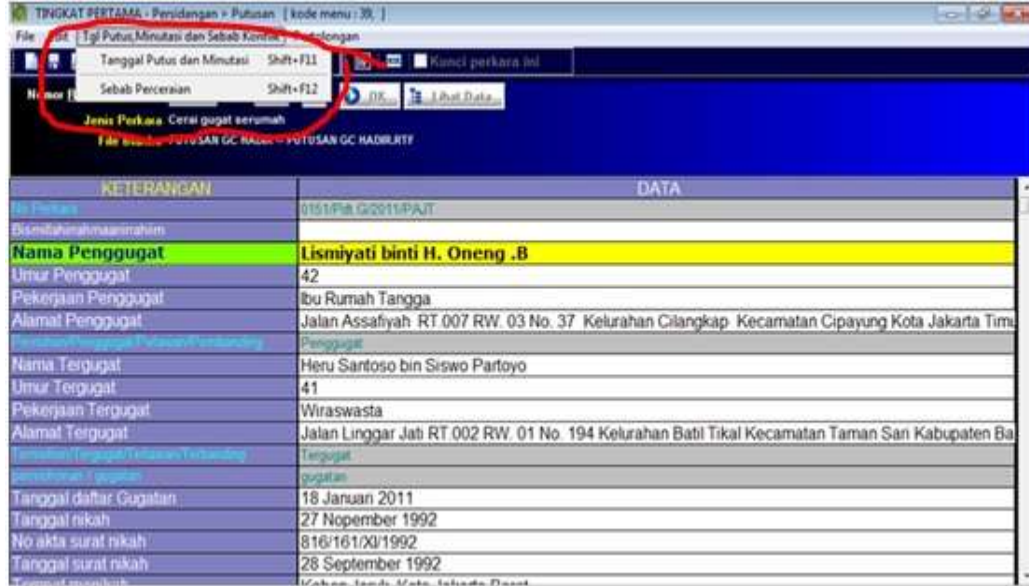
TINGKAT PERTAMA - Persidangan > Putusan [kode menu : 39, ]

File Edit Tgl Putus,Minutasi dan Sebab Konflik Pertolongan

Tanggal Putus dan Minutasi Shift+F11
Sebab Perceraian Shift+F12

Kunci perkara ini

Nomor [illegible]

OK Lihat Data

Jenis Perkara Cerai gugat serumah
File bundle PUTUSAN GC HADIR PUTUSAN GC HADIR.RTF

| KETERANGAN | DATA |
|---|---|
| No Perkara | 0151/Pdt.G/2011/PAJT |
| Bismillahirrahmanirrahim | |
| Nama Penggugat | Lismiyati binti H. Oneng .B |
| Umur Penggugat | 42 |
| Pekerjaan Penggugat | Ibu Rumah Tangga |
| Alamat Penggugat | Jalan Assafiyah RT.007 RW. 03 No. 37 Kelurahan Cilangkap Kecamatan Cipayung Kota Jakarta Timu |
| Pemohon/Penggugat/Pelawan/Pembanding | Penggugat |
| Nama Tergugat | Heru Santoso bin Siswo Partoyo |
| Umur Tergugat | 41 |
| Pekerjaan Tergugat | Wiraswasta |
| Alamat Tergugat | Jalan Linggar Jati RT.002 RW. 01 No. 194 Kelurahan Batil Tikal Kecamatan Taman Sari Kabupaten Ba |
| Termohon/Tergugat/Terlawan/Terbanding | Tergugat |
| permohonan / gugatan | gugatan |
| Tanggal daftar Gugatan | 18 Januari 2011 |
| Tanggal nikah | 27 Nopember 1992 |
| No akta surat nikah | 816/161/XI/1992 |
| Tanggal surat nikah | 28 September 1992 |
| Tempat menikah | Kebon Jeruk Kota Jakarta Barat |